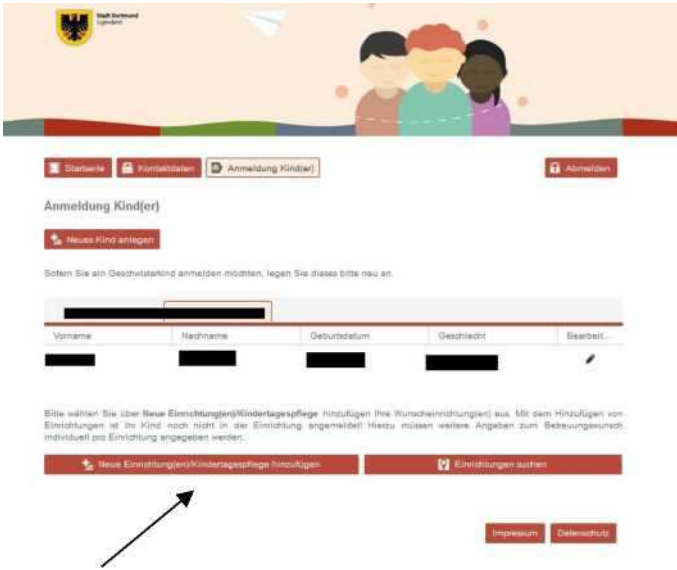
Stadt Dortmund
Jugendamt

Startseite
Kontaktdaten
Anmeldung Kind(er)
Abmelden

Anmeldung Kind(er)

Neues Kind anlegen

Sofern Sie ein Geschwisterkind anmelden möchten, legen Sie dieses bitte neu an.

| Vorname | Nachname | Geburtsdatum | Geschlecht | Bearbeit... |
|---|---|---|---|---|
| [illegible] | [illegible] | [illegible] | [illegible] | |

Bitte wählen Sie über **Neue Einrichtung(en)/Kindertagespflege** hinzufügen Ihre Wunscheinrichtung(en) aus. Mit dem Hinzufügen von Einrichtungen ist Ihr Kind noch nicht in der Einrichtung angemeldet! Hierzu müssen weitere Angaben zum Betreuungswunsch individuell pro Einrichtung angegeben werden.

Neue Einrichtung(en)/Kindertagespflege hinzufügen
Einrichtungen suchen

Impressum
Datenschutz